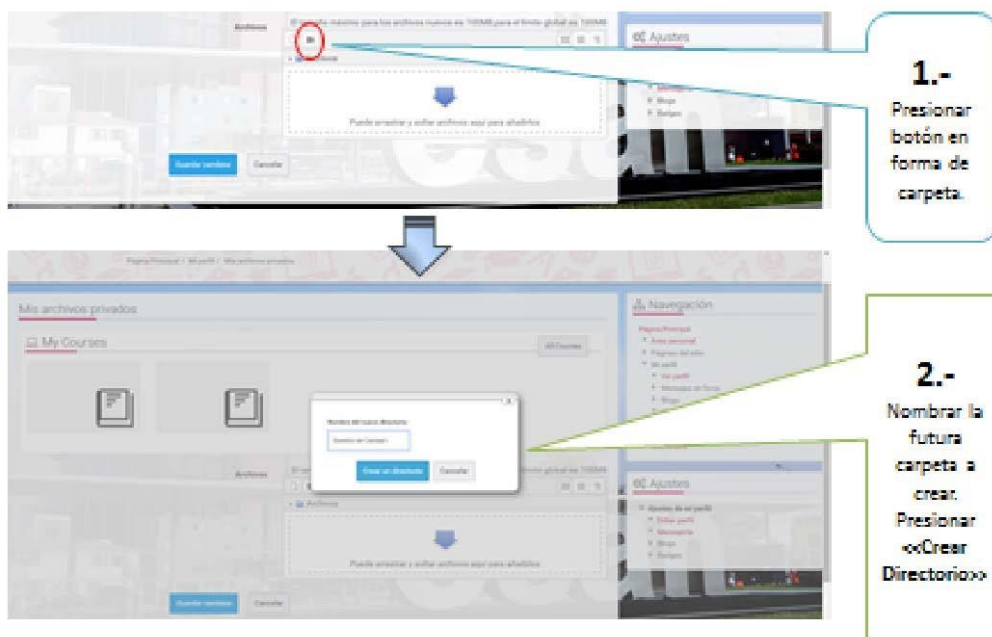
Archivos

El tamaño máximo para los archivos nuevos es: 100MB para el límite global es 100MB

Archivos

Puede arrastrar y soltar archivos aquí para añadirlos

Guardar cambios

Cancelar

Ajustes

Mensajes

Blogs

Badges

1.-

Presionar botón en forma de carpeta.

Página Principal / Mi perfil / Mis archivos privados

Mis archivos privados

My Courses

All Courses

Nombre del nuevo directorio

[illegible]

Crear un directorio

Cancelar

Archivos

Archivos

Puede arrastrar y soltar archivos aquí para añadirlos

Guardar cambios

Cancelar

Navegación

Página Principal

Área personal

Páginas del sitio

Mi perfil

Ver perfil

Mensajes de foros

Blogs

Ajustes

Ajustes de mi perfil

Editar perfil

Mensajería

Blogs

Badges

2.-

Nombrar la futura carpeta a crear. Presionar <<Crear Directorio>>